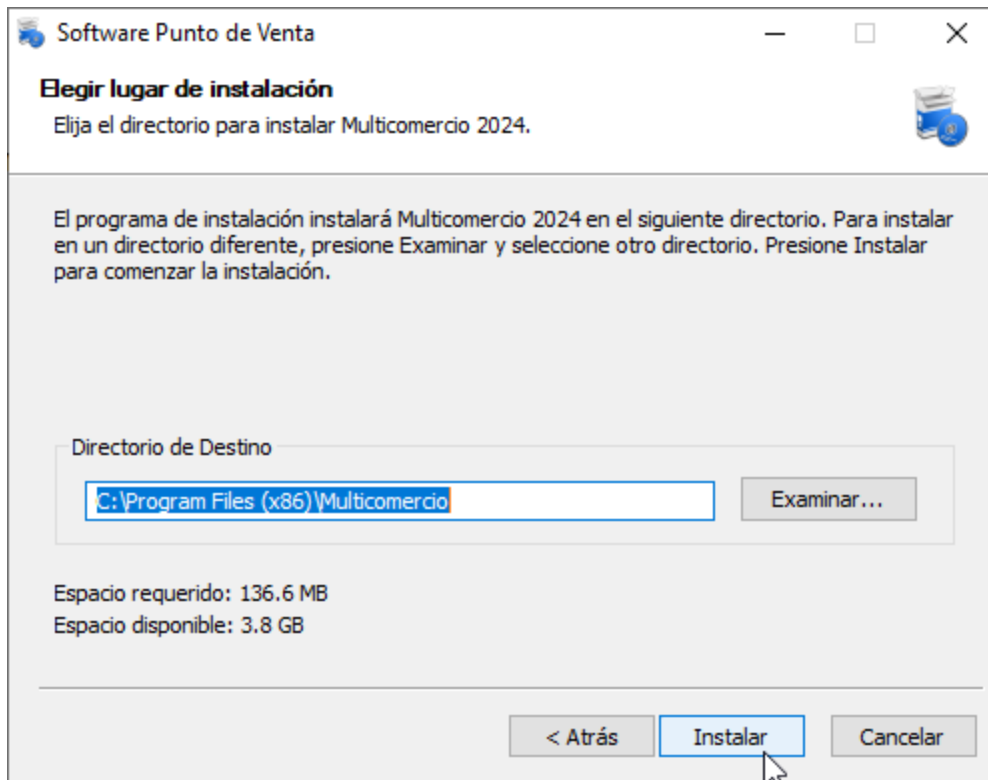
Software Punto de Venta

Elegir lugar de instalación

Elija el directorio para instalar Multicomercio 2024.

El programa de instalación instalará Multicomercio 2024 en el siguiente directorio. Para instalar en un directorio diferente, presione Examinar y seleccione otro directorio. Presione Instalar para comenzar la instalación.

Directorio de Destino

C:\Program Files (x86)\Multicomercio

Examinar...

Espacio requerido: 136.6 MB

Espacio disponible: 3.8 GB

< Atrás

Instalar

Cancelar